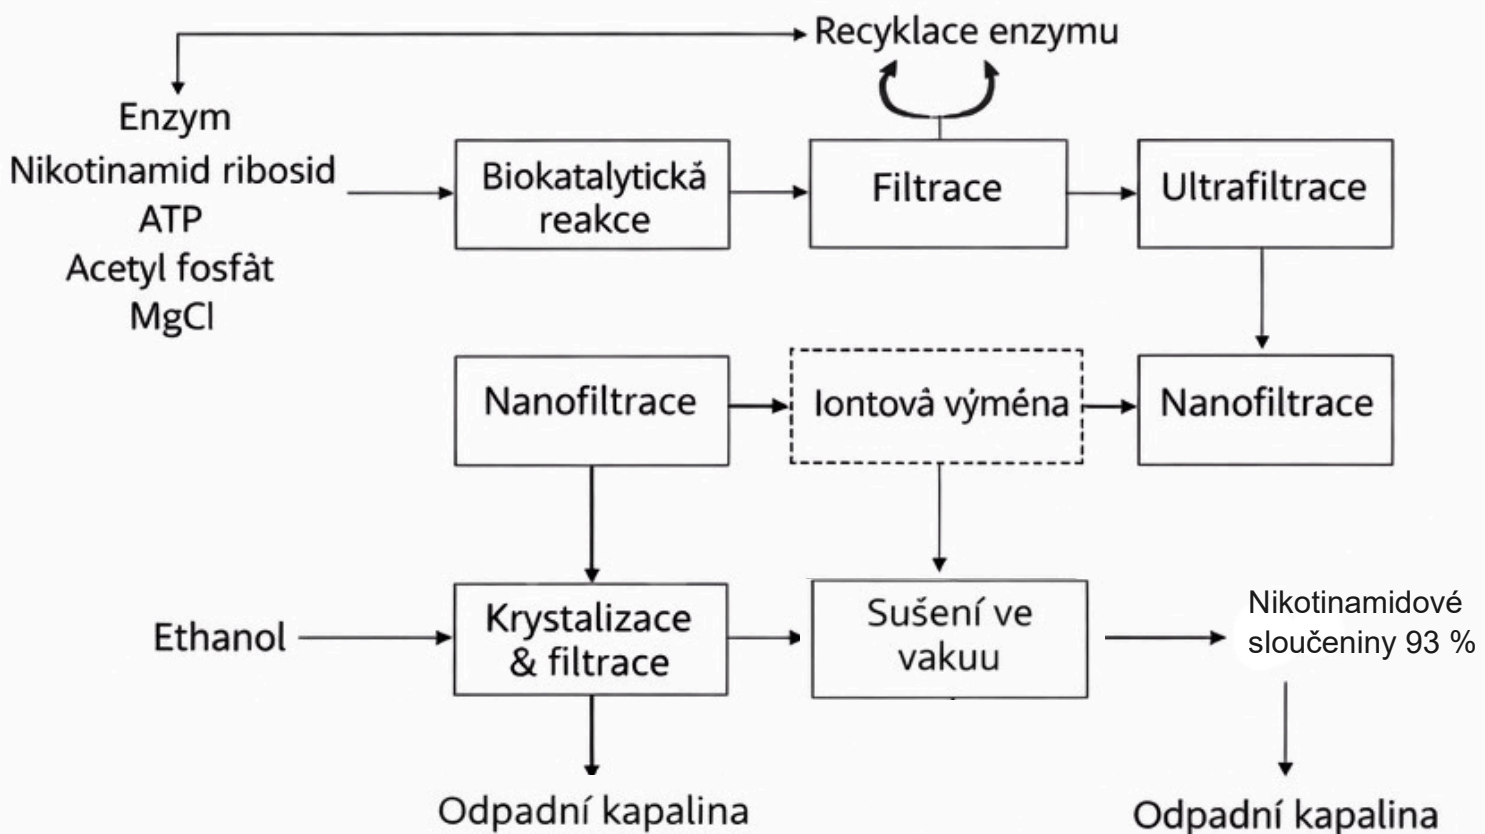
Recyklace enzymu

Enzym
Nikotinamid ribosid
ATP
Acetyl fosfât
MgCl

Biokatalytickă reakce

Filtrace

Ultrafiltrace

Nanofiltrace

Iontovâ výména

Nanofiltrace

Ethanol

Krystalizace & filtrace

Sušení ve vakuu

Nikotinamidové sloučeniny 93 %

Odpadní kapalina

Odpadní kapalina